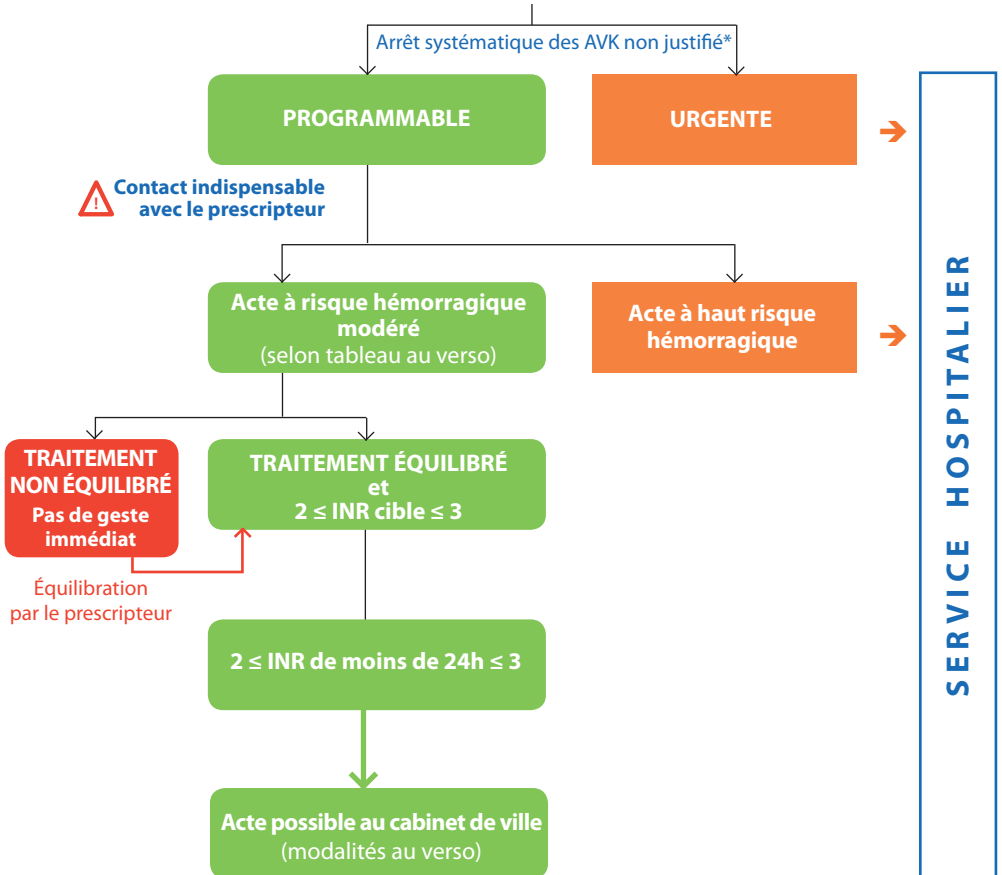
Arrêt systématique des AVK non justifié*

PROGRAMMABLE

URGENTE

Contact indispensable avec le prescripteur

Acte à risque hémorragique modéré
(selon tableau au verso)

Acte à haut risque hémorragique

TRAITEMENT NON ÉQUILIBRÉ
Pas de geste immédiat

TRAITEMENT ÉQUILIBRÉ
et
$2 \leq$ INR cible $\leq 3$

Équilibration par le prescripteur

$2 \leq$ INR de moins de 24h $\leq 3$

Acte possible au cabinet de ville
(modalités au verso)

SERVICE HOSPITALIER